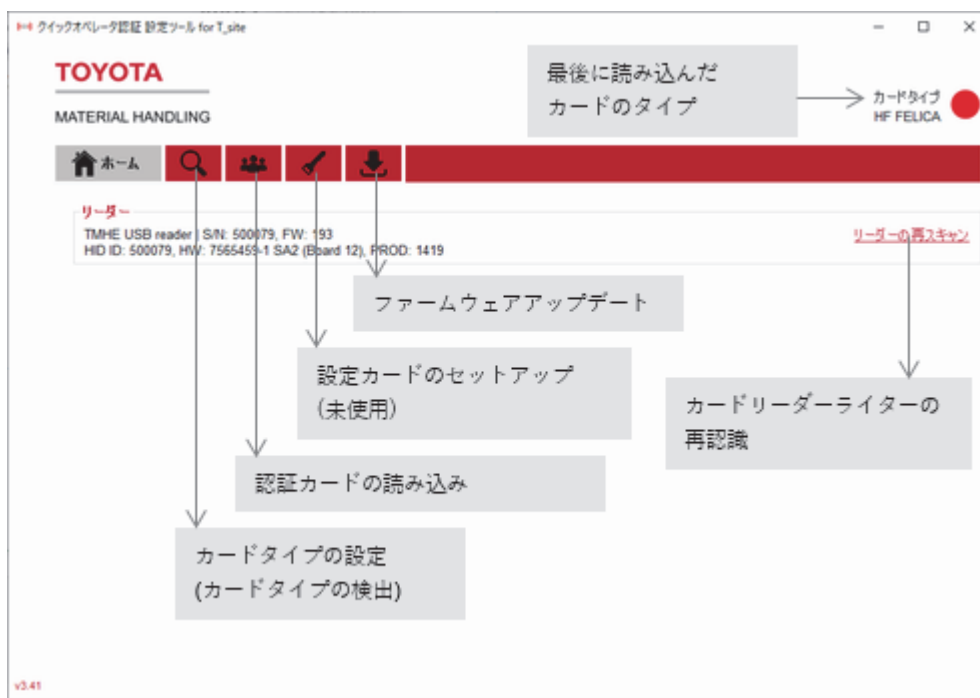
クイックオペレータ認証 設定ツール for T_site

TOYOTA
MATERIAL HANDLING

最後に読み込んだ
カードのタイプ

カードタイプ
HF FELICA

ホーム

リーダー
TMHE USB reader | S/N: 500079, FW: 193
HID ID: 500079, HW: 7565459-1 SA2 (Board 12), PROD: 1419

リーダーの再スキャン

ファームウェアアップデート

設定カードのセットアップ
(未使用)

カードリーダーライターの
再認識

認証カードの読み込み

カードタイプの設定
(カードタイプの検出)

v3.41